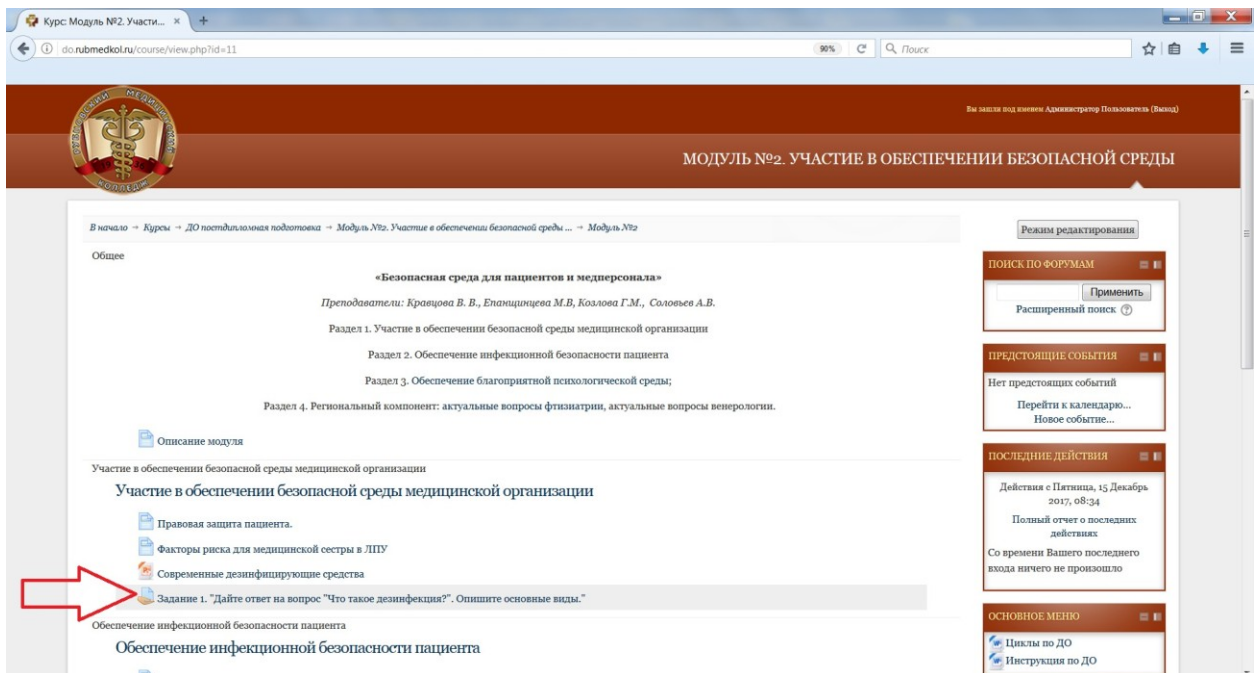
Курс: Модуль №2. Участи... ×

do.rubmedkol.ru/course/view.php?id=11

90%

Поиск

Вы зашли под именем Администратор Пользователь (Выход)

МОДУЛЬ №2. УЧАСТИЕ В ОБЕСПЕЧЕНИИ БЕЗОПАСНОЙ СРЕДЫ

В начало → Курсы → ДО постдипломная подготовка → Модуль №2. Участие в обеспечении безопасной среды ... → Модуль №2

Режим редактирования

Общее

«Безопасная среда для пациентов и медперсонала»

Преподаватели: Кравцова В. В., Епанцинцева М.В, Козлова Г.М., Соловьев А.В.

Раздел 1. Участие в обеспечении безопасной среды медицинской организации

Раздел 2. Обеспечение инфекционной безопасности пациента

Раздел 3. Обеспечение благоприятной психологической среды;

Раздел 4. Региональный компонент: актуальные вопросы фтизиатрии, актуальные вопросы венерологии.

Описание модуля

Участие в обеспечении безопасной среды медицинской организации

Участие в обеспечении безопасной среды медицинской организации

Правовая защита пациента.

Факторы риска для медицинской сестры в ЛПУ

Современные дезинфицирующие средства

Задание 1. "Дайте ответ на вопрос "Что такое дезинфекция?". Опишите основные виды."

Обеспечение инфекционной безопасности пациента

Обеспечение инфекционной безопасности пациента

ПОИСК ПО ФОРУМАМ

Применить

Расширенный поиск

ПРЕДСТОЯЩИЕ СОБЫТИЯ

Нет предстоящих событий

Перейти к календарю...

Новое событие...

ПОСЛЕДНИЕ ДЕЙСТВИЯ

Действия с Пятница, 15 Декабрь 2017, 08:34

Полный отчет о последних действиях

Со времени Вашего последнего входа ничего не произошло

ОСНОВНОЕ МЕНЮ

Циклы по ДО

Инструкция по ДО